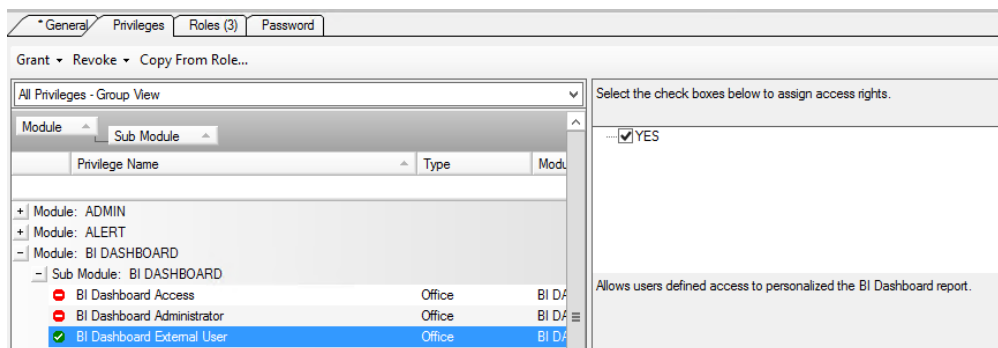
* General | Privileges | Roles (3) | Password

Grant ▾ Revoke ▾ Copy From Role...

All Privileges - Group View

Module
Sub Module

| | Privilege Name | Type | Modu |
|---|---|---|---|
| + | Module: ADMIN | | |
| + | Module: ALERT | | |
| − | Module: BI DASHBOARD | | |
| − | Sub Module: BI DASHBOARD | | |
| | BI Dashboard Access | Office | BI DA |
| | BI Dashboard Administrator | Office | BI DA |
| | BI Dashboard External User | Office | BI DA |

Select the check boxes below to assign access rights.

YES

Allows users defined access to personalized the BI Dashboard report.